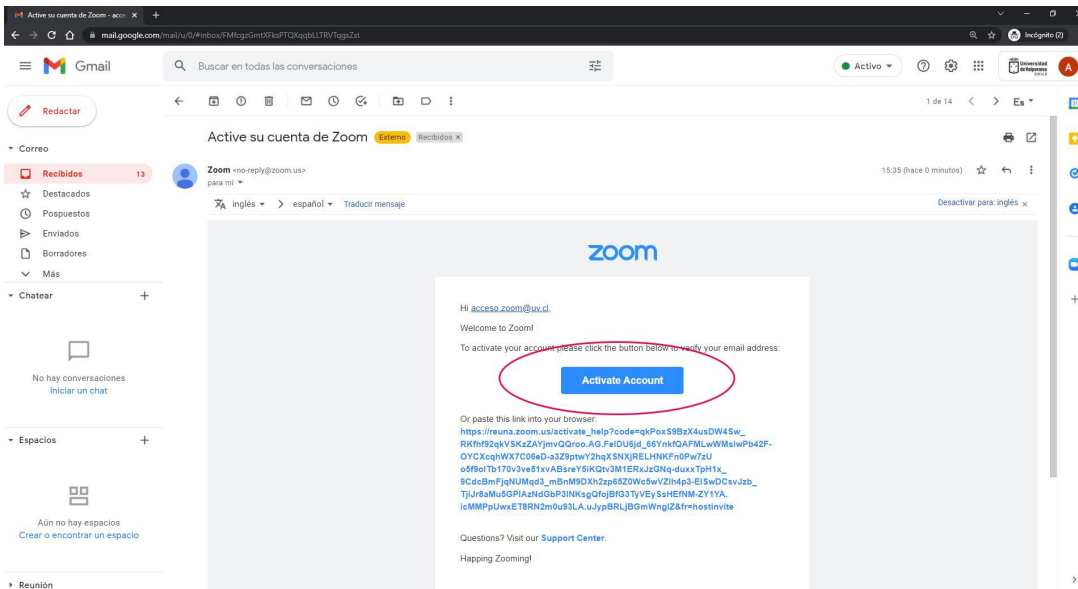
Active su cuenta de Zoom - acce ×

mail.google.com/mail/u/0/#inbox/FMfcgzGmtXFksPTQXqqbLLTRVTqgsZst

Incógnito (2)

Gmail

Buscar en todas las conversaciones

Activo

Universidad de Valparaíso CHILE

A

Redactar

Correo

Recibidos 13

Destacados

Pospuestos

Enviados

Borradores

Más

Chatear

No hay conversaciones

Iniciar un chat

Espacios

Aún no hay espacios

Crear o encontrar un espacio

Reunión

1 de 14

Es

Active su cuenta de Zoom Externo Recibidos ×

Zoom <no-reply@zoom.us>

para mí

15:35 (hace 0 minutos)

inglés > español Traducir mensaje

Desactivar para: inglés ×

zoom

Hi acceso.zoom@uv.cl,

Welcome to Zoom!

To activate your account please click the button below to verify your email address:

Activate Account

Or paste this link into your browser:
https://reuna.zoom.us/activate_help?code=qkPoxS9BzX4usDW4Sw_RKfhf92qkVSKzZAYjmvQQroo.AG.FelDU6jd_66YnkfQAFMLwWMslwPb42F-OYCXcqhWX7C06eD-a3Z9ptwY2hqXSNXjRELHNKFn0Pw7zUo5f9olTb170v3ve51xvABsreY5iKQtv3M1ERxJzGNq-duxxTpH1x_9CdcBmFjqNUMqd3_mBnM9DXh2zp65Z0Wc5wVZlh4p3-ElSwDCsvJzb_TjiJr8aMu5GPlAzNdGbP3INKsgQfojBfG3TyVEySsHEfNM-ZY1YA.icMMPpUwxET8RN2m0u93LA.uJypBRLjBGmWnglZ&fr=hostinvite

Questions? Visit our Support Center.

Happing Zooming!